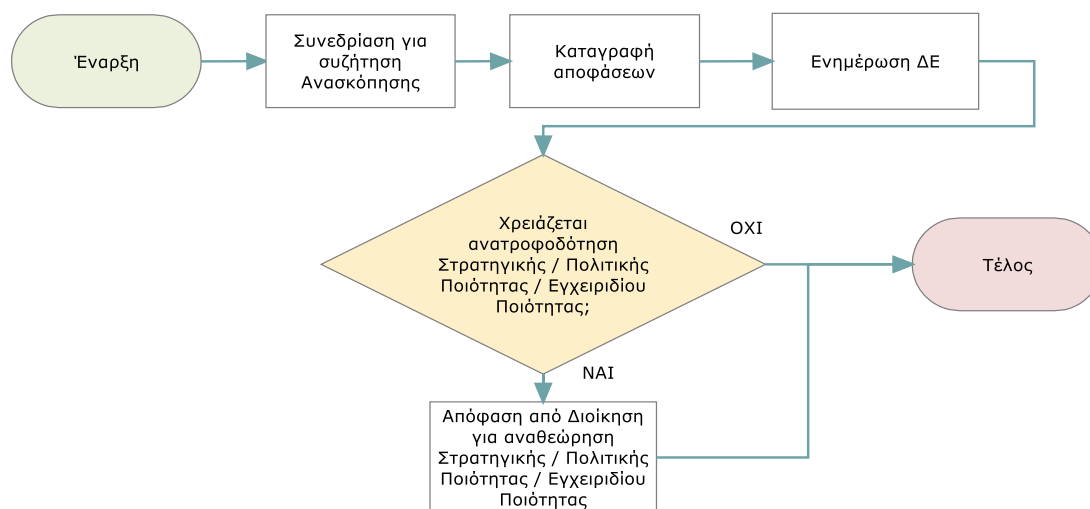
Έναρξη

Συνεδρίαση για συζήτηση Ανασκόπησης

Καταγραφή αποφάσεων

Ενημέρωση ΔΕ

Χρειάζεται ανατροφοδότηση Στρατηγικής / Πολιτικής Ποιότητας / Εγχειριδίου Ποιότητας;

ΟΧΙ

Τέλος

ΝΑΙ

Απόφαση από Διοίκηση για αναθεώρηση Στρατηγικής / Πολιτικής Ποιότητας / Εγχειριδίου Ποιότητας